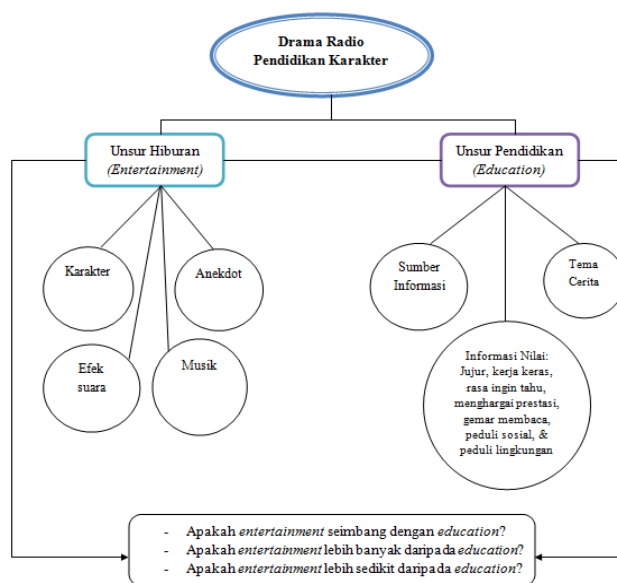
Drama Radio
Pendidikan Karakter

Unsur Hiburan
(Entertainment)

Unsur Pendidikan
(Education)

Karakter

Anekdot

Efek suara

Musik

Sumber Informasi

Tema Cerita

Informasi Nilai: Jujur, kerja keras, rasa ingin tahu, menghargai prestasi, gemar membaca, peduli sosial, & peduli lingkungan

- Apakah *entertainment* seimbang dengan *education*?
- Apakah *entertainment* lebih banyak daripada *education*?
- Apakah *entertainment* lebih sedikit daripada *education*?